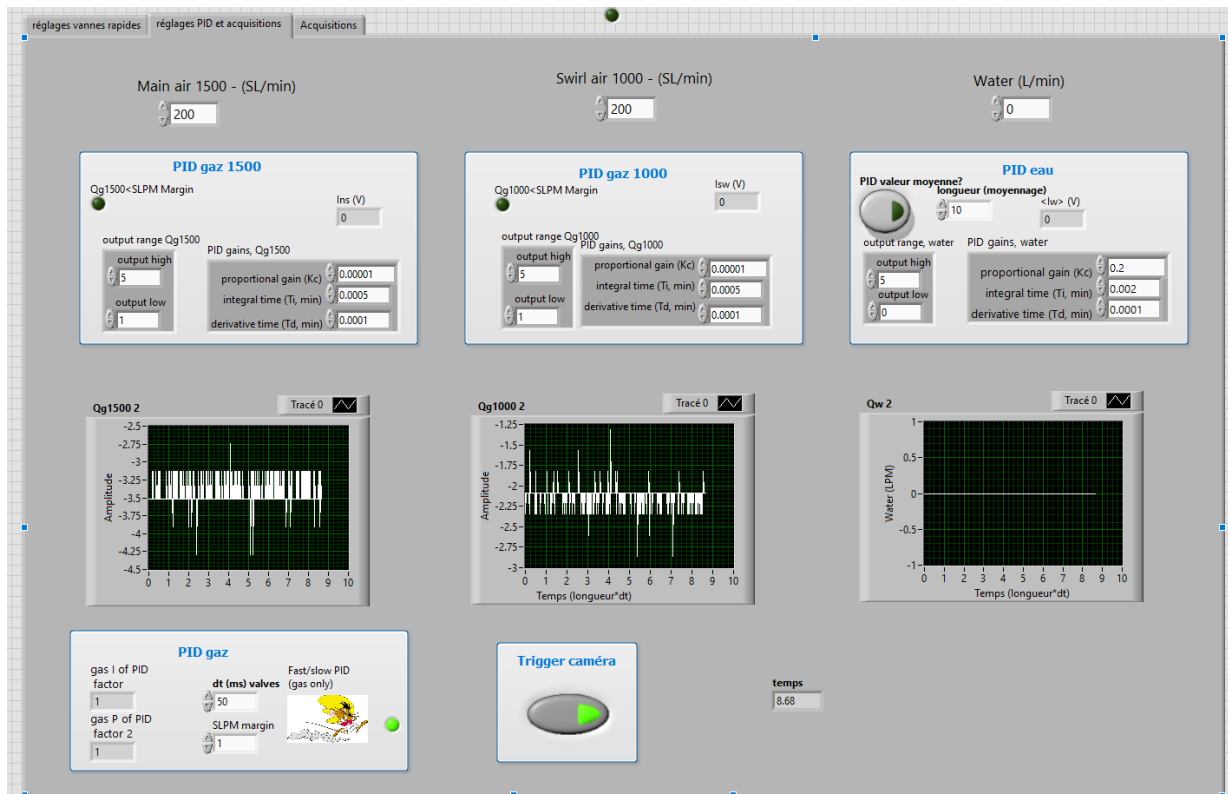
réglages vannes rapides | réglages PID et acquisitions | Acquisitions

Main air 1500 - (SL/min)
200

Swirl air 1000 - (SL/min)
200

Water (L/min)
0

PID gaz 1500
Qg1500<SLPM Margin
Ins (V)
0
output range Qg1500
output high
5
output low
1
PID gains, Qg1500
proportional gain (Kc) 0.00001
integral time (Ti, min) 0.0005
derivative time (Td, min) 0.0001

PID gaz 1000
Qg1000<SLPM Margin
Isw (V)
0
output range Qg1000
output high
5
output low
1
PID gains, Qg1000
proportional gain (Kc) 0.00001
integral time (Ti, min) 0.0005
derivative time (Td, min) 0.0001

PID eau
PID valeur moyenne?
longueur (moyennage)
10
<Iw> (V)
0
output range, water
output high
5
output low
0
PID gains, water
proportional gain (Kc) 0.2
integral time (Ti, min) 0.002
derivative time (Td, min) 0.0001

Qg1500 2
Tracé 0
Amplitude
-2.5 -2.75 -3 -3.25 -3.5 -3.75 -4 -4.25 -4.5
0 1 2 3 4 5 6 7 8 9 10

Qg1000 2
Tracé 0
Amplitude
-1.25 -1.5 -1.75 -2 -2.25 -2.5 -2.75 -3
0 1 2 3 4 5 6 7 8 9 10
Temps (longueur*dt)

Qw 2
Tracé 0
Water (LPM)
1 0.5 0 -0.5 -1
0 1 2 3 4 5 6 7 8 9 10
Temps (longueur*dt)

PID gaz
gas I of PID factor
1
gas P of PID factor 2
1
dt (ms) valves
50
SLPM margin
1
Fast/slow PID (gas only)

Trigger caméra

temps
8.68